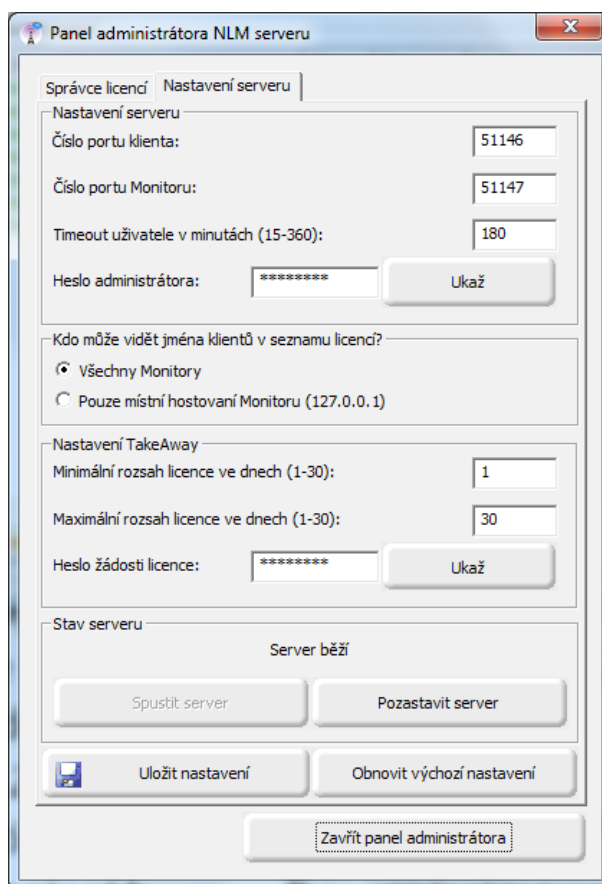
Panel administrátora NLM serveru

Správce licencí
Nastavení serveru

Nastavení serveru
Číslo portu klienta: 51146
Číslo portu Monitoru: 51147
Timeout uživatele v minutách (15-360): 180
Heslo administrátora: ******** Ukaž

Kdo může vidět jména klientů v seznamu licencí?
Všechny Monitory
Pouze místní hostovaní Monitoru (127.0.0.1)

Nastavení TakeAway
Minimální rozsah licence ve dnech (1-30): 1
Maximální rozsah licence ve dnech (1-30): 30
Heslo žádosti licence: ******** Ukaž

Stav serveru
Server běží
Spustit server
Pozastavit server

Uložit nastavení
Obnovit výchozí nastavení

Zavřít panel administrátora